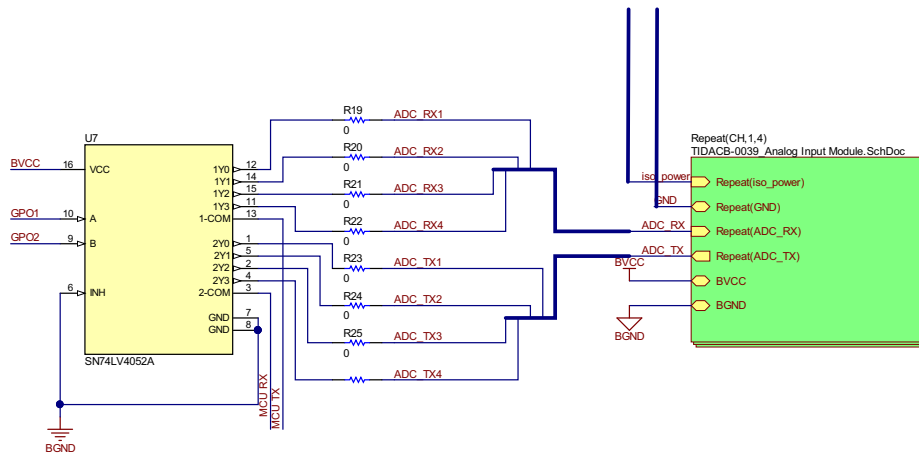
U7

BVCC 16 VCC
GPO1 10 A
GPO2 9 B
6 INH

1Y0 12
1Y1 14
1Y2 15
1Y3 11
1-COM 13
2Y0 1
2Y1 5
2Y2 2
2Y3 4
2-COM 3
GND 7
GND 8

SN74LV4052A

R19 0 ADC_RX1
R20 0 ADC_RX2
R21 0 ADC_RX3
R22 0 ADC_RX4
R23 0 ADC_TX1
R24 0 ADC_TX2
R25 0 ADC_TX3
ADC_TX4

MCU RX
MCU TX

BGND

Repeat(CH,1,4)
TIDACB-0039_Analog Input Module.SchDoc

iso_power Repeat(iso_power)
GND Repeat(GND)
ADC_RX Repeat(ADC_RX)
ADC_TX Repeat(ADC_TX)
BVCC BVCC
BGND

BGND